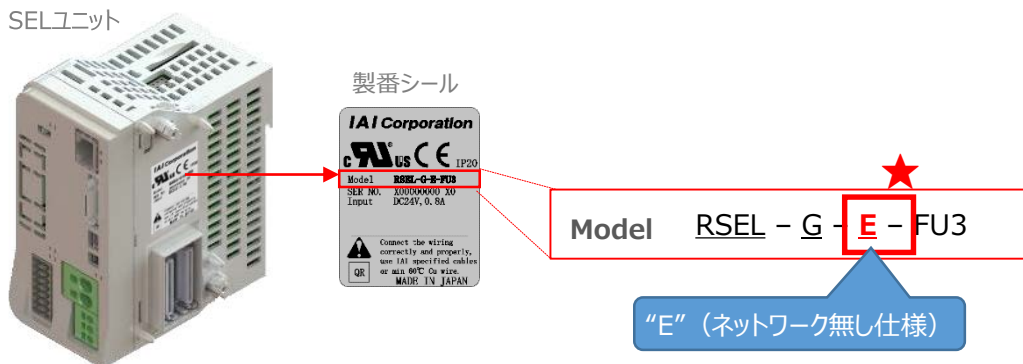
SELユニット

製番シール

IAI Corporation

c US CE IP20

Model RSEL-G-E-FU3
SER NO. X00000000 X0
Input DC24V,0.8A

Connect the wiring correctly and properly, use IAI specified cables or min 60℃ Cu wire.

QR

MADE IN JAPAN

★

Model RSEL – G – E – FU3

"E"（ネットワーク無し仕様）